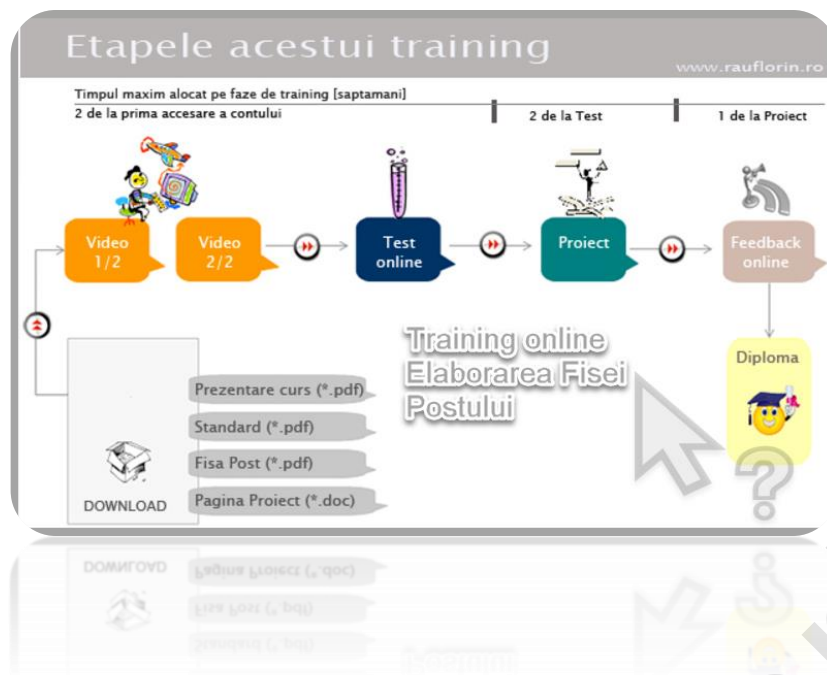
Etapele acestui training

www.rauflorin.ro

Timpul maxim alocat pe faze de training [saptamani]

2 de la prima accesare a contului

2 de la Test

1 de la Proiect

Video 1/2

Video 2/2

Test online

Proiect

Feedback online

Training online Elaborarea Fisei Postului

Diploma

Prezentare curs (*.pdf)

Standard (*.pdf)

Fisa Post (*.pdf)

Pagina Proiect (*.doc)

DOWNLOAD